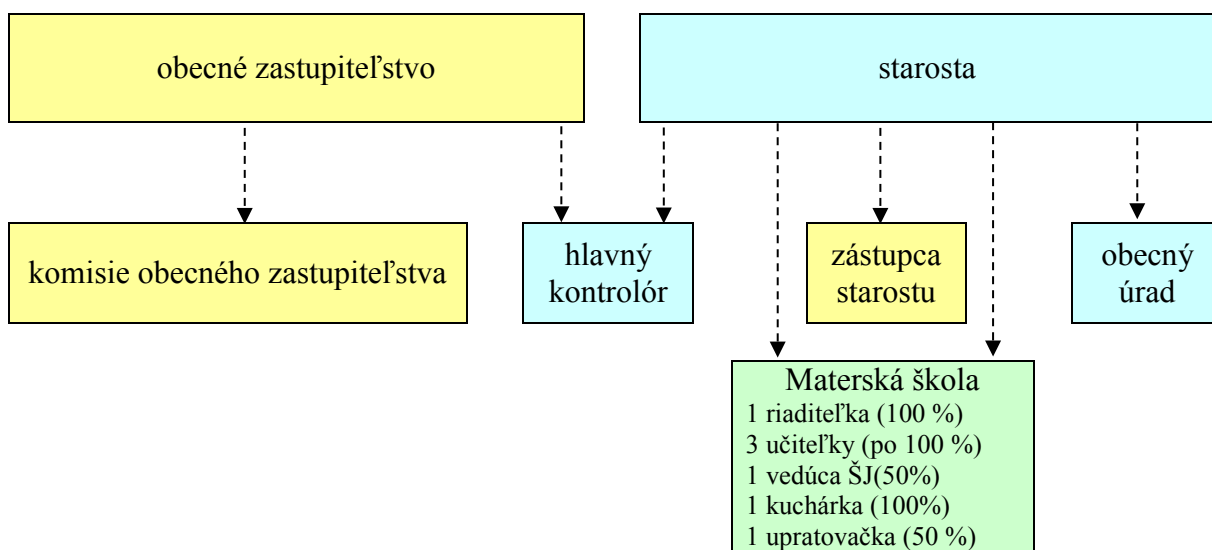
obecné zastupiteľstvo

starosta

komisie obecného zastupiteľstva

hlavný kontrolór

zástupca starostu

obecný úrad

Materská škola
1 riaditeľka (100 %)
3 učiteľky (po 100 %)
1 vedúca ŠJ(50%)
1 kuchárka (100%)
1 upratovačka (50 %)